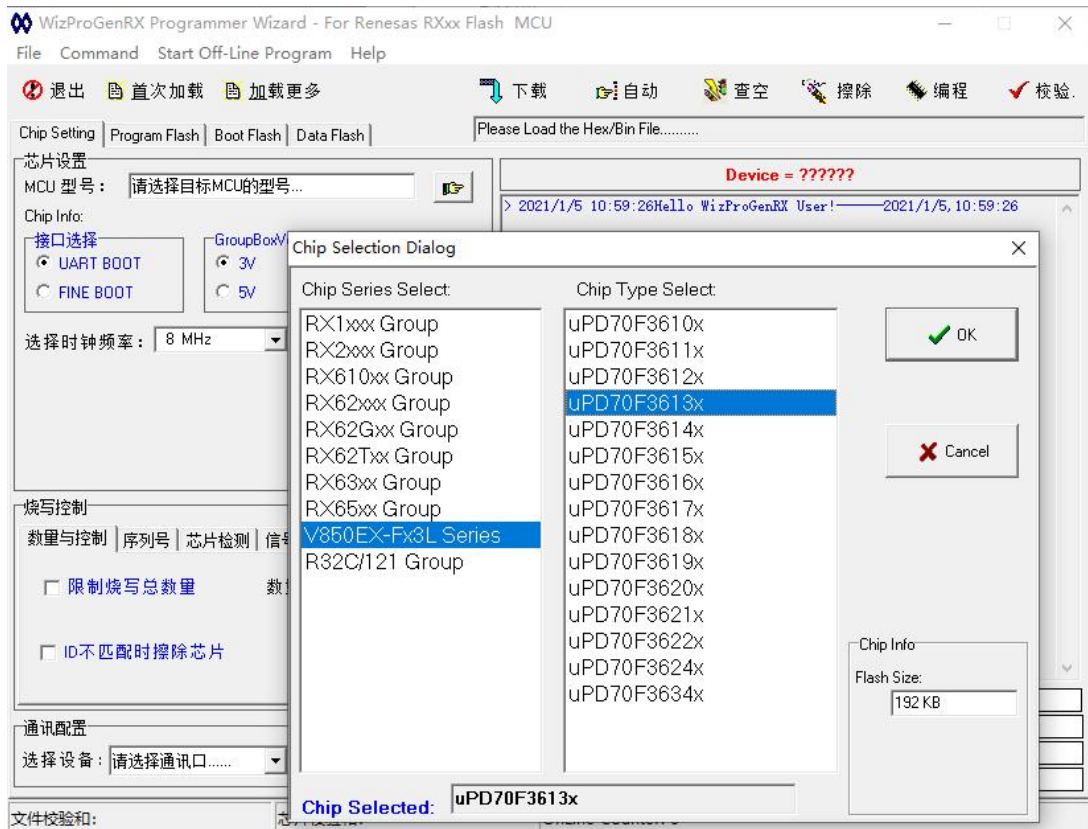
WizProGenRX Programmer Wizard - For Renesas RXxx Flash MCU

File Command Start Off-Line Program Help

退出 首次加载 加载更多 下载 自动 查空 擦除 编程 校验.

Chip Setting | Program Flash | Boot Flash | Data Flash

Please Load the Hex/Bin File..........

芯片设置
MCU 型号： 请选择目标MCU的型号...
Chip Info:
接口选择
UART BOOT
FINE BOOT
GroupBoxV
3V
5V
选择时钟频率： 8 MHz

Device = ??????

> 2021/1/5 10:59:26Hello WizProGenRX User!——2021/1/5,10:59:26

烧写控制
数据与控制 | 序列号 | 芯片检测 | 信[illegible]
限制烧写总数量
数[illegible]
ID不匹配时擦除芯片

通讯配置
选择设备： 请选择通讯口......

文件校验和:

Chip Selection Dialog

Chip Series Select:
RX1xxx Group
RX2xxx Group
RX610xx Group
RX62xxx Group
RX62Gxx Group
RX62Txx Group
RX63xx Group
RX65xx Group
V850EX-Fx3L Series
R32C/121 Group

Chip Type Select:
uPD70F3610x
uPD70F3611x
uPD70F3612x
uPD70F3613x
uPD70F3614x
uPD70F3615x
uPD70F3616x
uPD70F3617x
uPD70F3618x
uPD70F3619x
uPD70F3620x
uPD70F3621x
uPD70F3622x
uPD70F3624x
uPD70F3634x

OK

Cancel

Chip Info
Flash Size:
192 KB

Chip Selected: uPD70F3613x